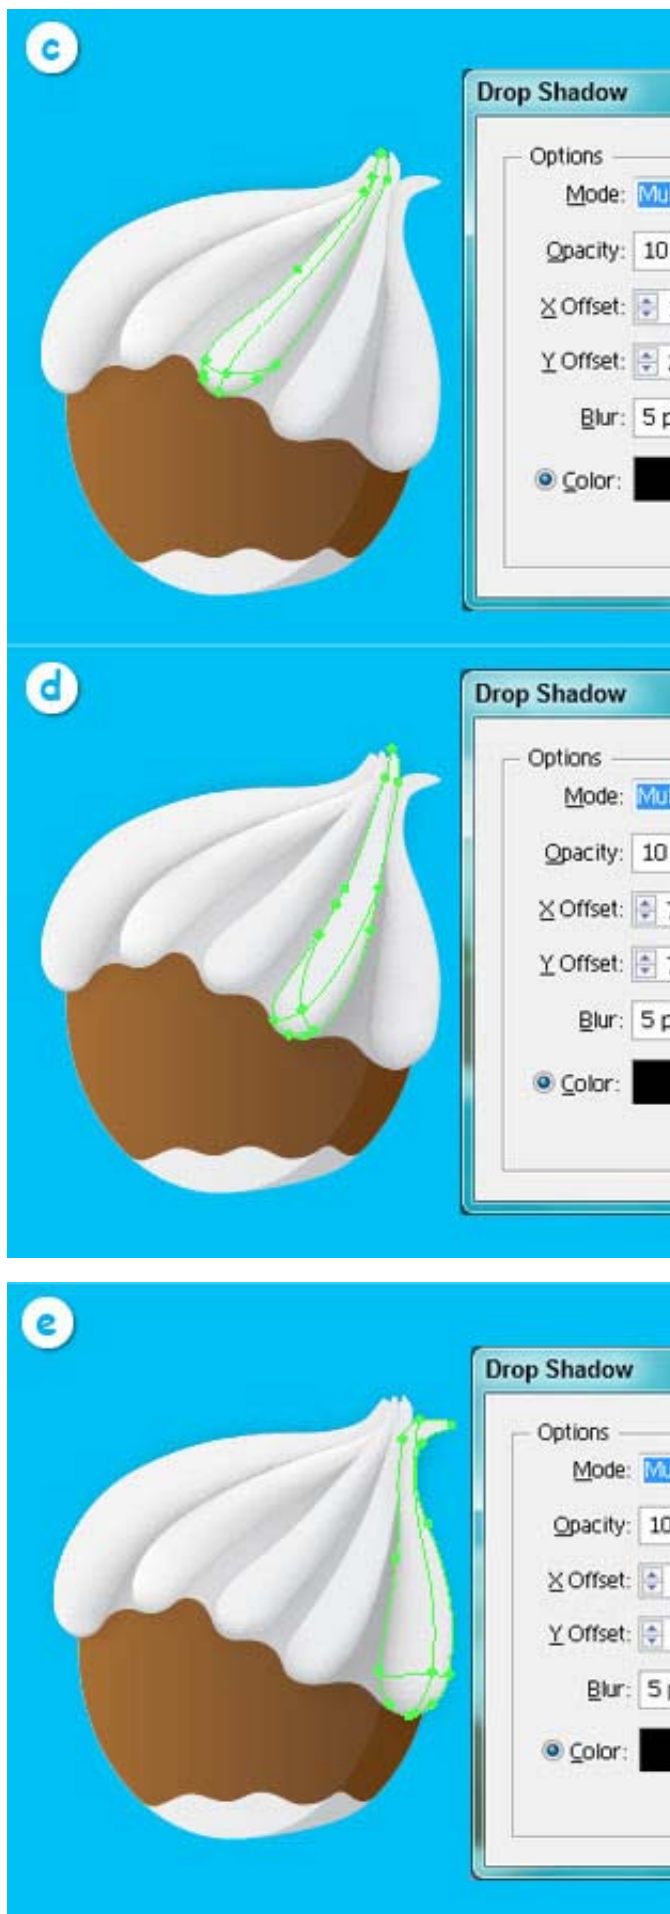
c

Drop Shadow

Options

Mode: Mu

Opacity: 10

X Offset:

Y Offset:

Blur: 5 p

Color:

d

Drop Shadow

Options

Mode: Mu

Opacity: 10

X Offset:

Y Offset:

Blur: 5 p

Color:

e

Drop Shadow

Options

Mode: Mu

Opacity: 10

X Offset:

Y Offset:

Blur: 5

Color: